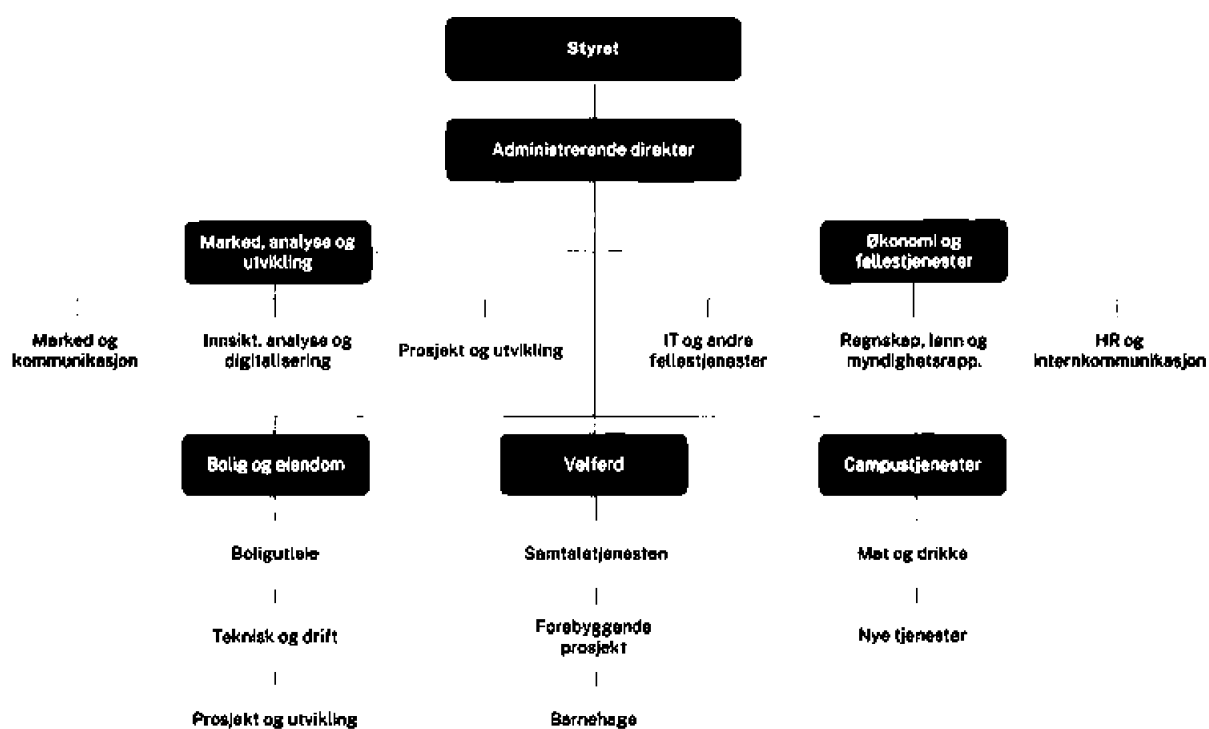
Styret

Administrerende direktør

Marked, analyse og utvikling

Økonomi og fellestjenester

Marked og kommunikasjon

Innsikt, analyse og digitalisering

Prosjekt og utvikling

IT og andre fellestjenester

Regnskap, lønn og myndighetsrapp.

HR og internkommunikasjon

Bolig og eiendom

Velferd

Campustjenester

Boligutleie

Teknisk og drift

Prosjekt og utvikling

Samtaletjenesten

Forebyggende prosjekt

Barnehage

Mat og drikke

Nye tjenester